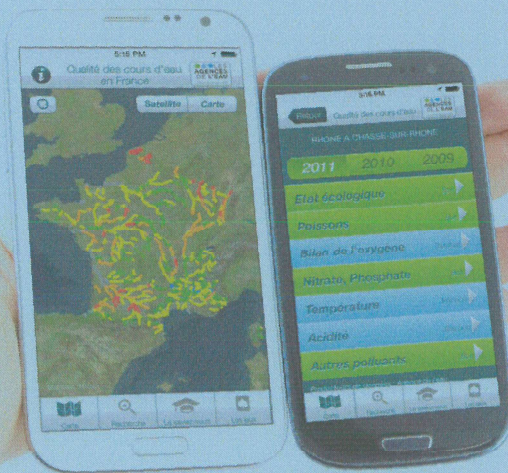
5:16 PM

Qualité des cours d'eau en France

LES AGENCES DE L'EAU

Satellite

Carte

Carte

Recherche

Le saviez-vous

Un lieu

5:16 PM

Retour

Qualité des cours d'eau

RHONE A CHASSE-SUR-RHONE

2011

2010

2009

Etat écologique

Poissons

Bilan de l'oxygène

Nitrate, Phosphate

Température

Acidité

Autres polluants

Carte

Recherche

Le saviez-vous

Un lieu